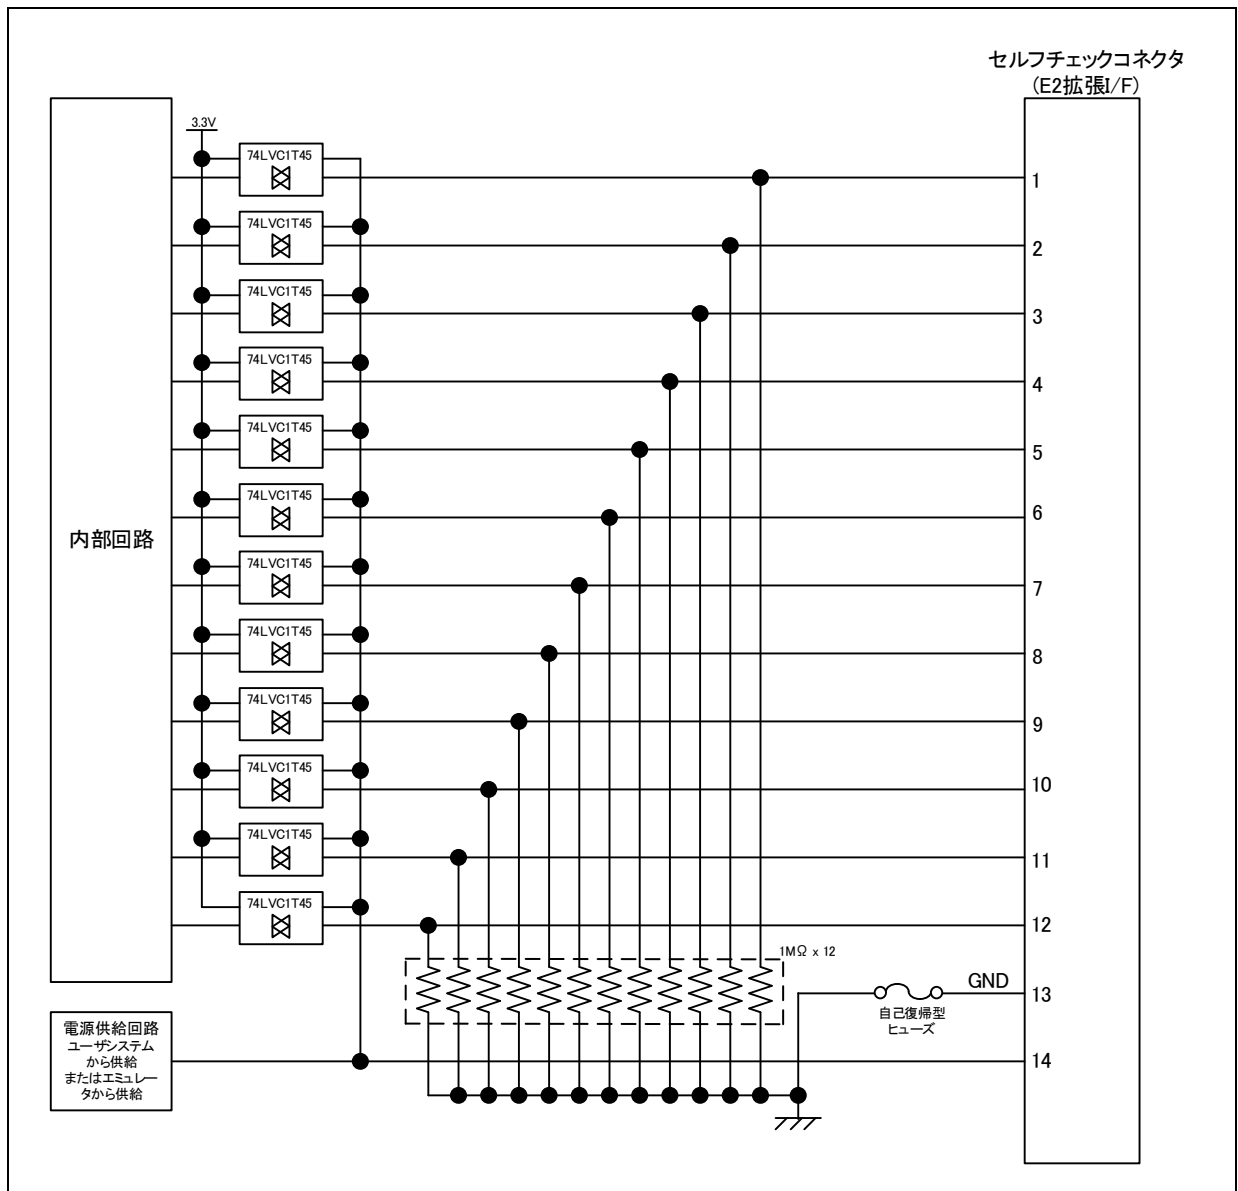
セルフチェックコネクタ
(E2拡張I/F)

3.3V

74LVC1T45
74LVC1T45
74LVC1T45
74LVC1T45
74LVC1T45
74LVC1T45
74LVC1T45
74LVC1T45
74LVC1T45
74LVC1T45
74LVC1T45
74LVC1T45

内部回路

1
2
3
4
5
6
7
8
9
10
11
12
13
14

1MΩ x 12

GND

自己復帰型
ヒューズ

電源供給回路
ユーザシステム
から供給
またはエミュレー
タから供給